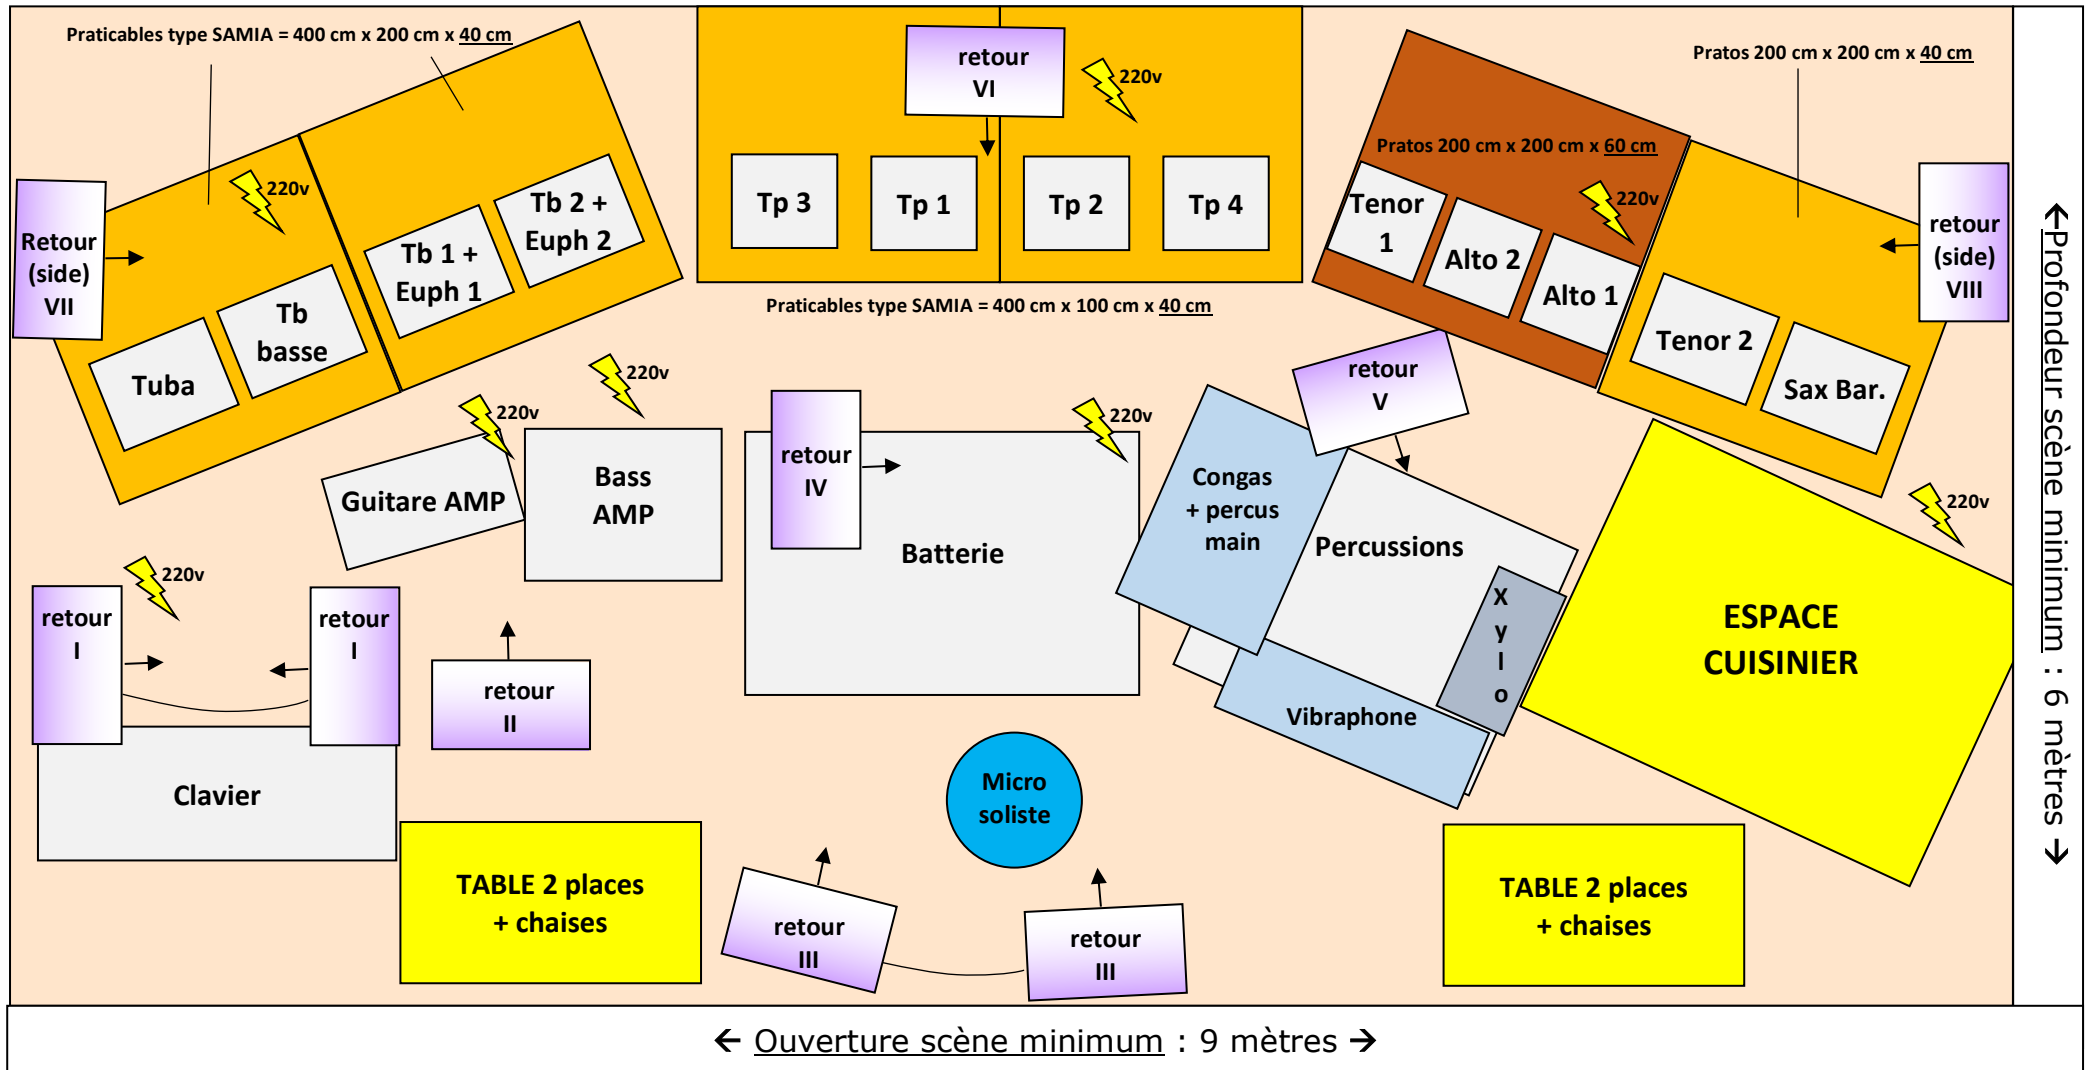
Praticables type SAMIA = 400 cm x 200 cm x 40 cm

retour VI

220v

Pratos 200 cm x 200 cm x 40 cm

Pratos 200 cm x 200 cm x 60 cm

Retour (side) VII

220v

Tb 2 + Euph 2

Tb 1 + Euph 1

Tb basse

Tuba

Tp 3

Tp 1

Tp 2

Tp 4

Praticables type SAMIA = 400 cm x 100 cm x 40 cm

Tenor 1

220v

Alto 2

Alto 1

retour (side) VIII

Tenor 2

Sax Bar.

220v

220v

220v

retour V

Guitare AMP

Bass AMP

retour IV

Batterie

Congas + percus main

Percussions

X y l o

220v

ESPACE CUISINIER

220v

retour I

retour I

retour II

Clavier

Vibraphone

Micro soliste

TABLE 2 places + chaises

retour III

retour III

TABLE 2 places + chaises

← Profondeur scène minimum : 6 mètres →

← Ouverture scène minimum : 9 mètres →